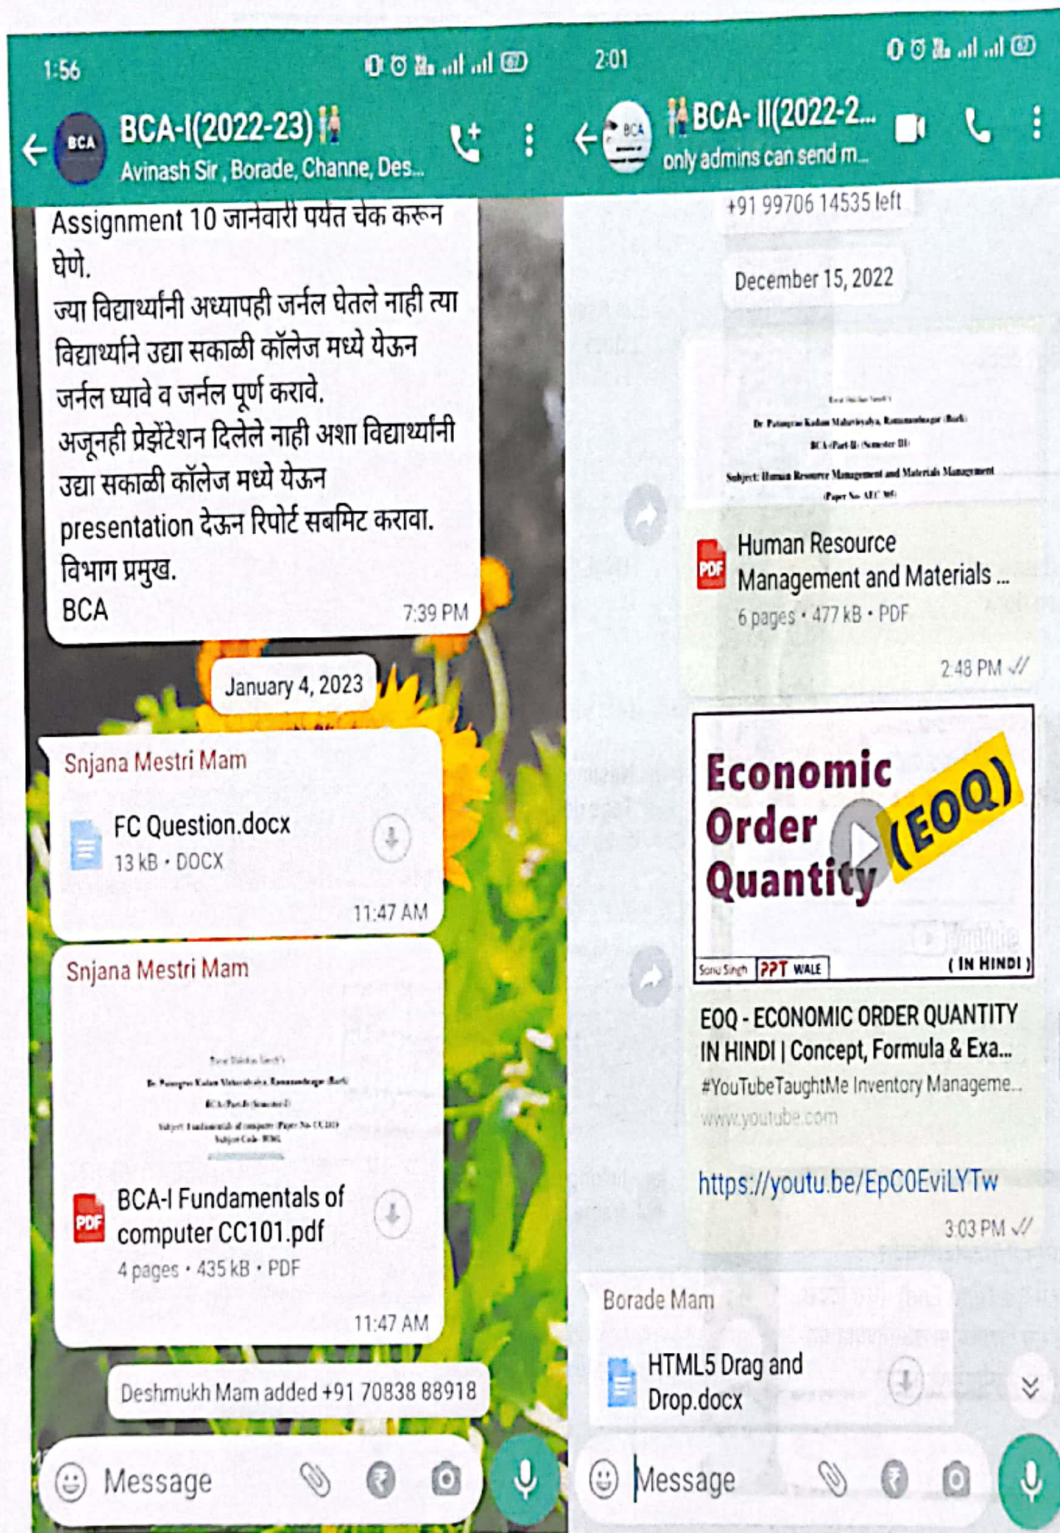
1:56

BCA

BCA-I(2022-23)

Avinash Sir, Borade, Channe, Des...

Assignment 10 जानेवारी पर्यंत चेक करून घेणे.
ज्या विद्यार्थ्यांनी अध्यापही जर्नल घेतले नाही त्या विद्यार्थ्यांने उद्या सकाळी कॉलेज मध्ये येऊन जर्नल घ्यावे व जर्नल पूर्ण करावे.
अजूनही प्रेझेंटेशन दिलेले नाही अशा विद्यार्थ्यांनी उद्या सकाळी कॉलेज मध्ये येऊन presentation देऊन रिपोर्ट सबमिट करावा.
विभाग प्रमुख.
BCA 7:39 PM

January 4, 2023

Snjana Mestri Mam
FC Question.docx
13 kB • DOCX
11:47 AM

Snjana Mestri Mam
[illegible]
BCA-I Fundamentals of computer CC101.pdf
4 pages • 435 kB • PDF
11:47 AM

Deshmukh Mam added +91 70838 88918

Message

2:01

BCA-II(2022-2...

only admins can send m...

+91 99706 14535 left

December 15, 2022

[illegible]
Human Resource Management and Materials ...
6 pages • 477 kB • PDF
2:48 PM

Economic Order Quantity (EOQ)
Sonu Singh PPT WALE (IN HINDI)
EOQ - ECONOMIC ORDER QUANTITY IN HINDI | Concept, Formula & Exa...
#YouTubeTaughtMe Inventory Manageme...
www.youtube.com

https://youtu.be/EpC0EviLYTw
3:03 PM

Borade Mam
HTML5 Drag and Drop.docx

Message